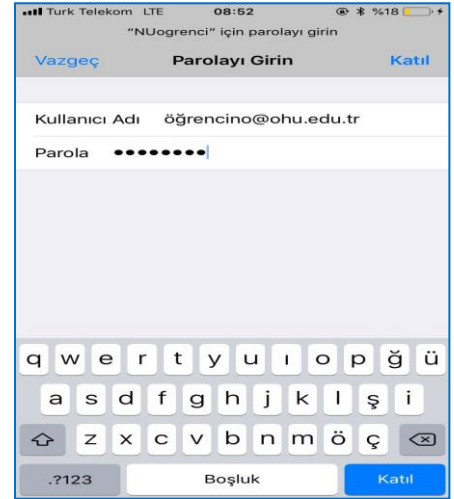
Turk Telekom LTE 08:52 %18

"NUogrenci" için parolayı girin

Vazgeç Parolayı Girin Katıl

Kullanıcı Adı öğrencino@ohu.edu.tr

Parola ••••••••

q w e r t y u ı o p ğ ü

a s d f g h j k l ş i

z x c v b n m ö ç

.?123 Boşluk Katıl